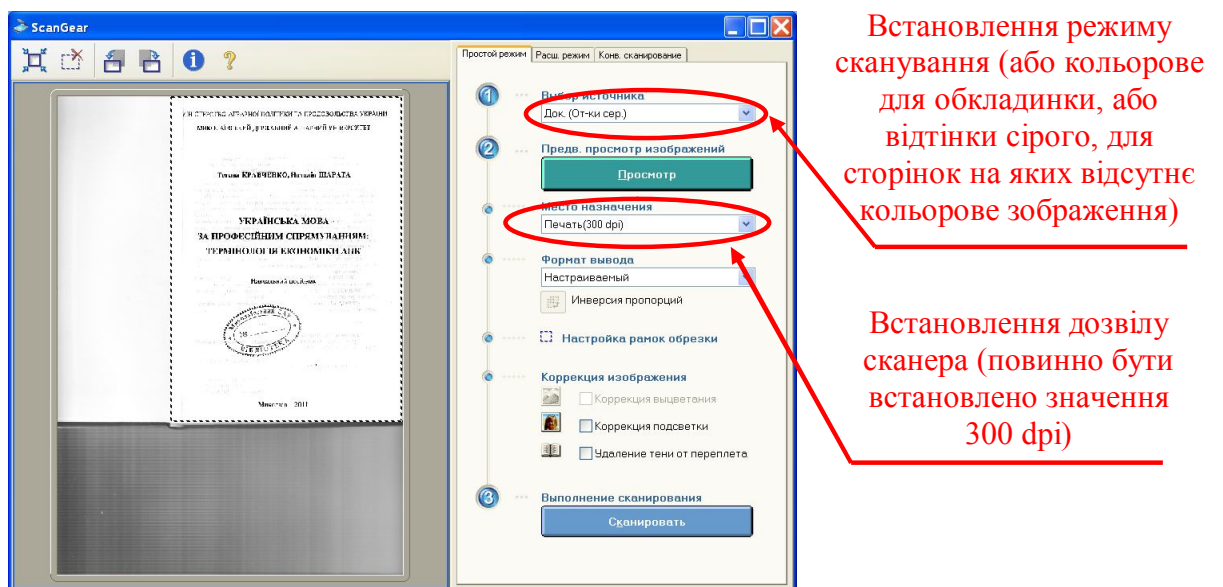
ScanGear

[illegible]
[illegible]

Тетяна КРАВЧЕНКО, Наталія ШАРАТА

УКРАЇНСЬКА МОВА
ЗА ПРОФЕСІЙНИМ СПРЯМУВАННЯМ:
ТЕРМІНОЛОГІЯ ЕКОНОМІКИ АПК

Навчальний посібник

Миколаїв – 2011

Простой режим | Расш. режим | Конв. сканирование

1 Выбор источника
Док. (От-ки сер.)

2 Предв. просмотр изображений
Просмотр

Место назначения
Печать(300 dpi)

Формат вывода
Настраиваемый
Инверсия пропорций

Настройка рамок обрезки

Коррекция изображения
Коррекция выцветания
Коррекция подсветки
Удаление тени от переплета

3 Выполнение сканирования
Сканировать

Встановлення режиму сканування (або кольорове для обкладинки, або відтінки сірого, для сторінок на яких відсутнє кольорове зображення)

Встановлення дозвілу сканера (повинно бути встановлено значення 300 dpi)